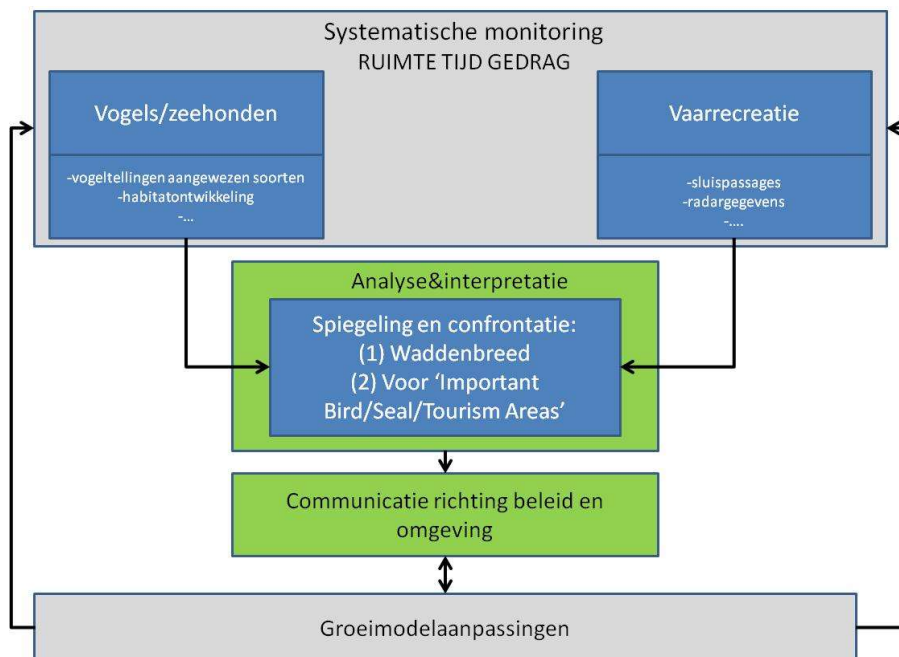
Systematische monitoring
RUIMTE TIJD GEDRAG

Vogels/zeehonden

-vogeltellingen aangewezen soorten
-habitatontwikkeling
-...

Vaarrecreatie

-sluispassages
-radargegevens
-....

Analyse&interpretatie

Spiegeling en confrontatie:
(1) Waddenbreed
(2) Voor 'Important Bird/Seal/Tourism Areas'

Communicatie richting beleid en omgeving

Groeimodelaanpassingen